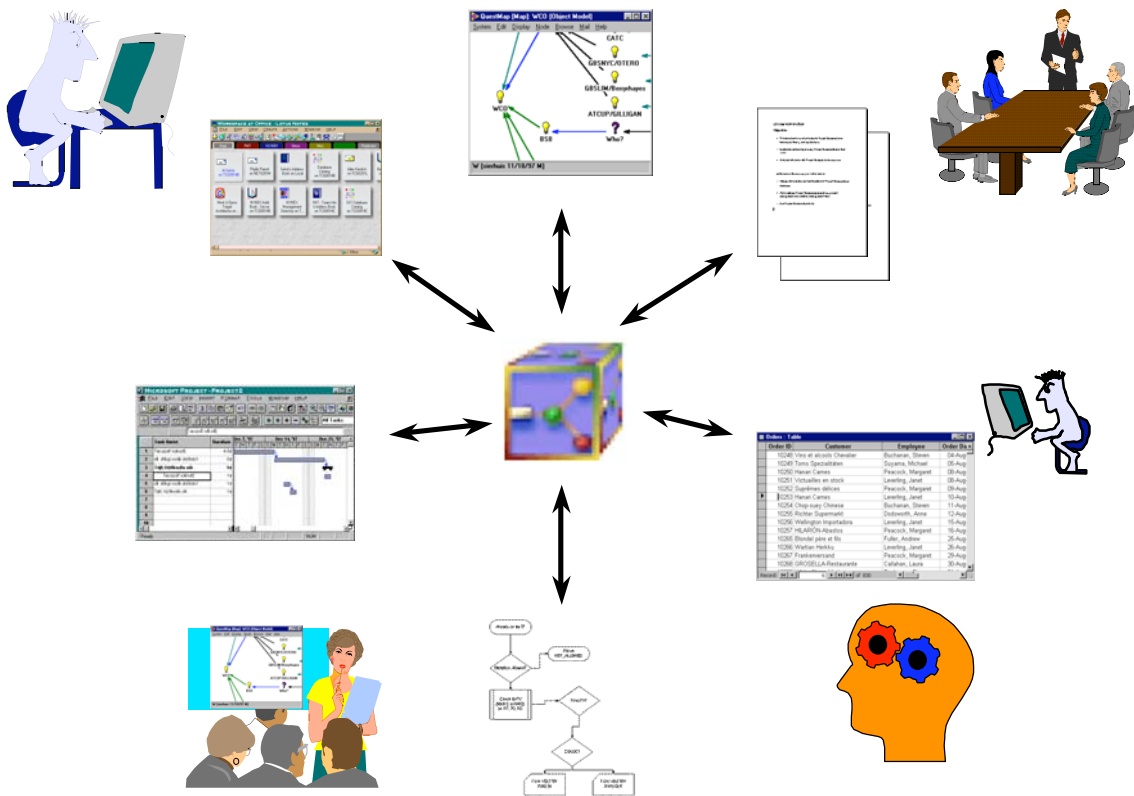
QuestMap [Map]: WCO (Object Model)
System Edit Display Node Browse Mail Help
CATC
GBSNYC/OTERO
GBSLDN/Bosephayes
ATCUP/GILLIGAN
WCO
BSB
Who?
W [owrhuis 11/10/97 M]

Microsoft Project - Project1
File Edit View Insert Format Tools Window Help

Orders : Table
| Order ID | Customer | Employee | Order Da |
|---|---|---|---|
| 10248 | Vins et alcools Chevalier | Buchanan, Steven | 04-Aug |
| 10249 | Toms Spezialitäten | Suyama, Michael | 05-Aug |
| 10250 | Hanari Carnes | Peacock, Margaret | 08-Aug |
| 10251 | Victuailles en stock | Leverling, Janet | 08-Aug |
| 10252 | Suprêmes délices | Peacock, Margaret | 09-Aug |
| 10253 | Hanari Carnes | Leverling, Janet | 10-Aug |
| 10254 | Chop-suey Chinese | Buchanan, Steven | 11-Aug |
| 10255 | Richter Supermarkt | Dodsworth, Anne | 12-Aug |
| 10256 | Wellington Importadora | Leverling, Janet | 15-Aug |
| 10257 | HILARIÓN-Abastos | Peacock, Margaret | 16-Aug |
| 10258 | Ernst Handel | Davolio, Nancy | 17-Aug |
| 10265 | Blondel père et fils | Fuller, Andrew | 25-Aug |
| 10266 | Wartian Herkku | Leverling, Janet | 26-Aug |
| 10267 | Frankenversand | Peacock, Margaret | 29-Aug |
| 10268 | GROSELLA-Restaurante | Callahan, Laura | 30-Aug |
Record: